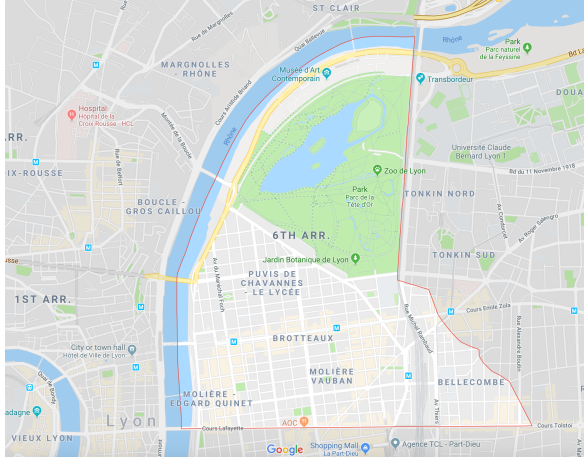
ST CLAIR
Rue de Margnolles
Quai Bellevue
Rhône
MARGNOLLES - RHÔNE
Musée d'Art Contemporain
Park
Parc naturel de la Feyssine
Transbordeur
DOUA
Hospital
Hôpital de la Croix Rousse - HCL
ARR.
Cours Aristide Briand
Rhône
Montée de la Boucle
Rue de Belfort
IX-ROUSSE
Université Claude Bernard Lyon 1
Bd du 11 Novembre 1918
Zoo de Lyon
Park
Parc de la Tête d'Or
TONKIN NORD
BOUCLE - GROS CAILLOU
6TH ARR.
Av Condorcet
Av Roger Salengro
TONKIN SUD
Jardin Botanique de Lyon
Av du Maréchal Foch
PUVIS DE CHAVANNES - LE LYCÉE
Cours Émile Zola
1ST ARR.
Rue Michel Rambaud
BROTTEAUX
Rue Alexandre Boutin
City or town hall
Hôtel de Ville de Lyon
MOLIÈRE VAUBAN
BELLECOMBE
Quai de Bondy
MOLIÈRE - EGGARD QUINET
Av Thiers
Rue Louis
Lyon
adagne
VIEUX LYON
Cours Lafayette
AOC
Shopping Mall
La Part-Dieu
Agence TCL - Part-Dieu
Cours Tolstoï
Google